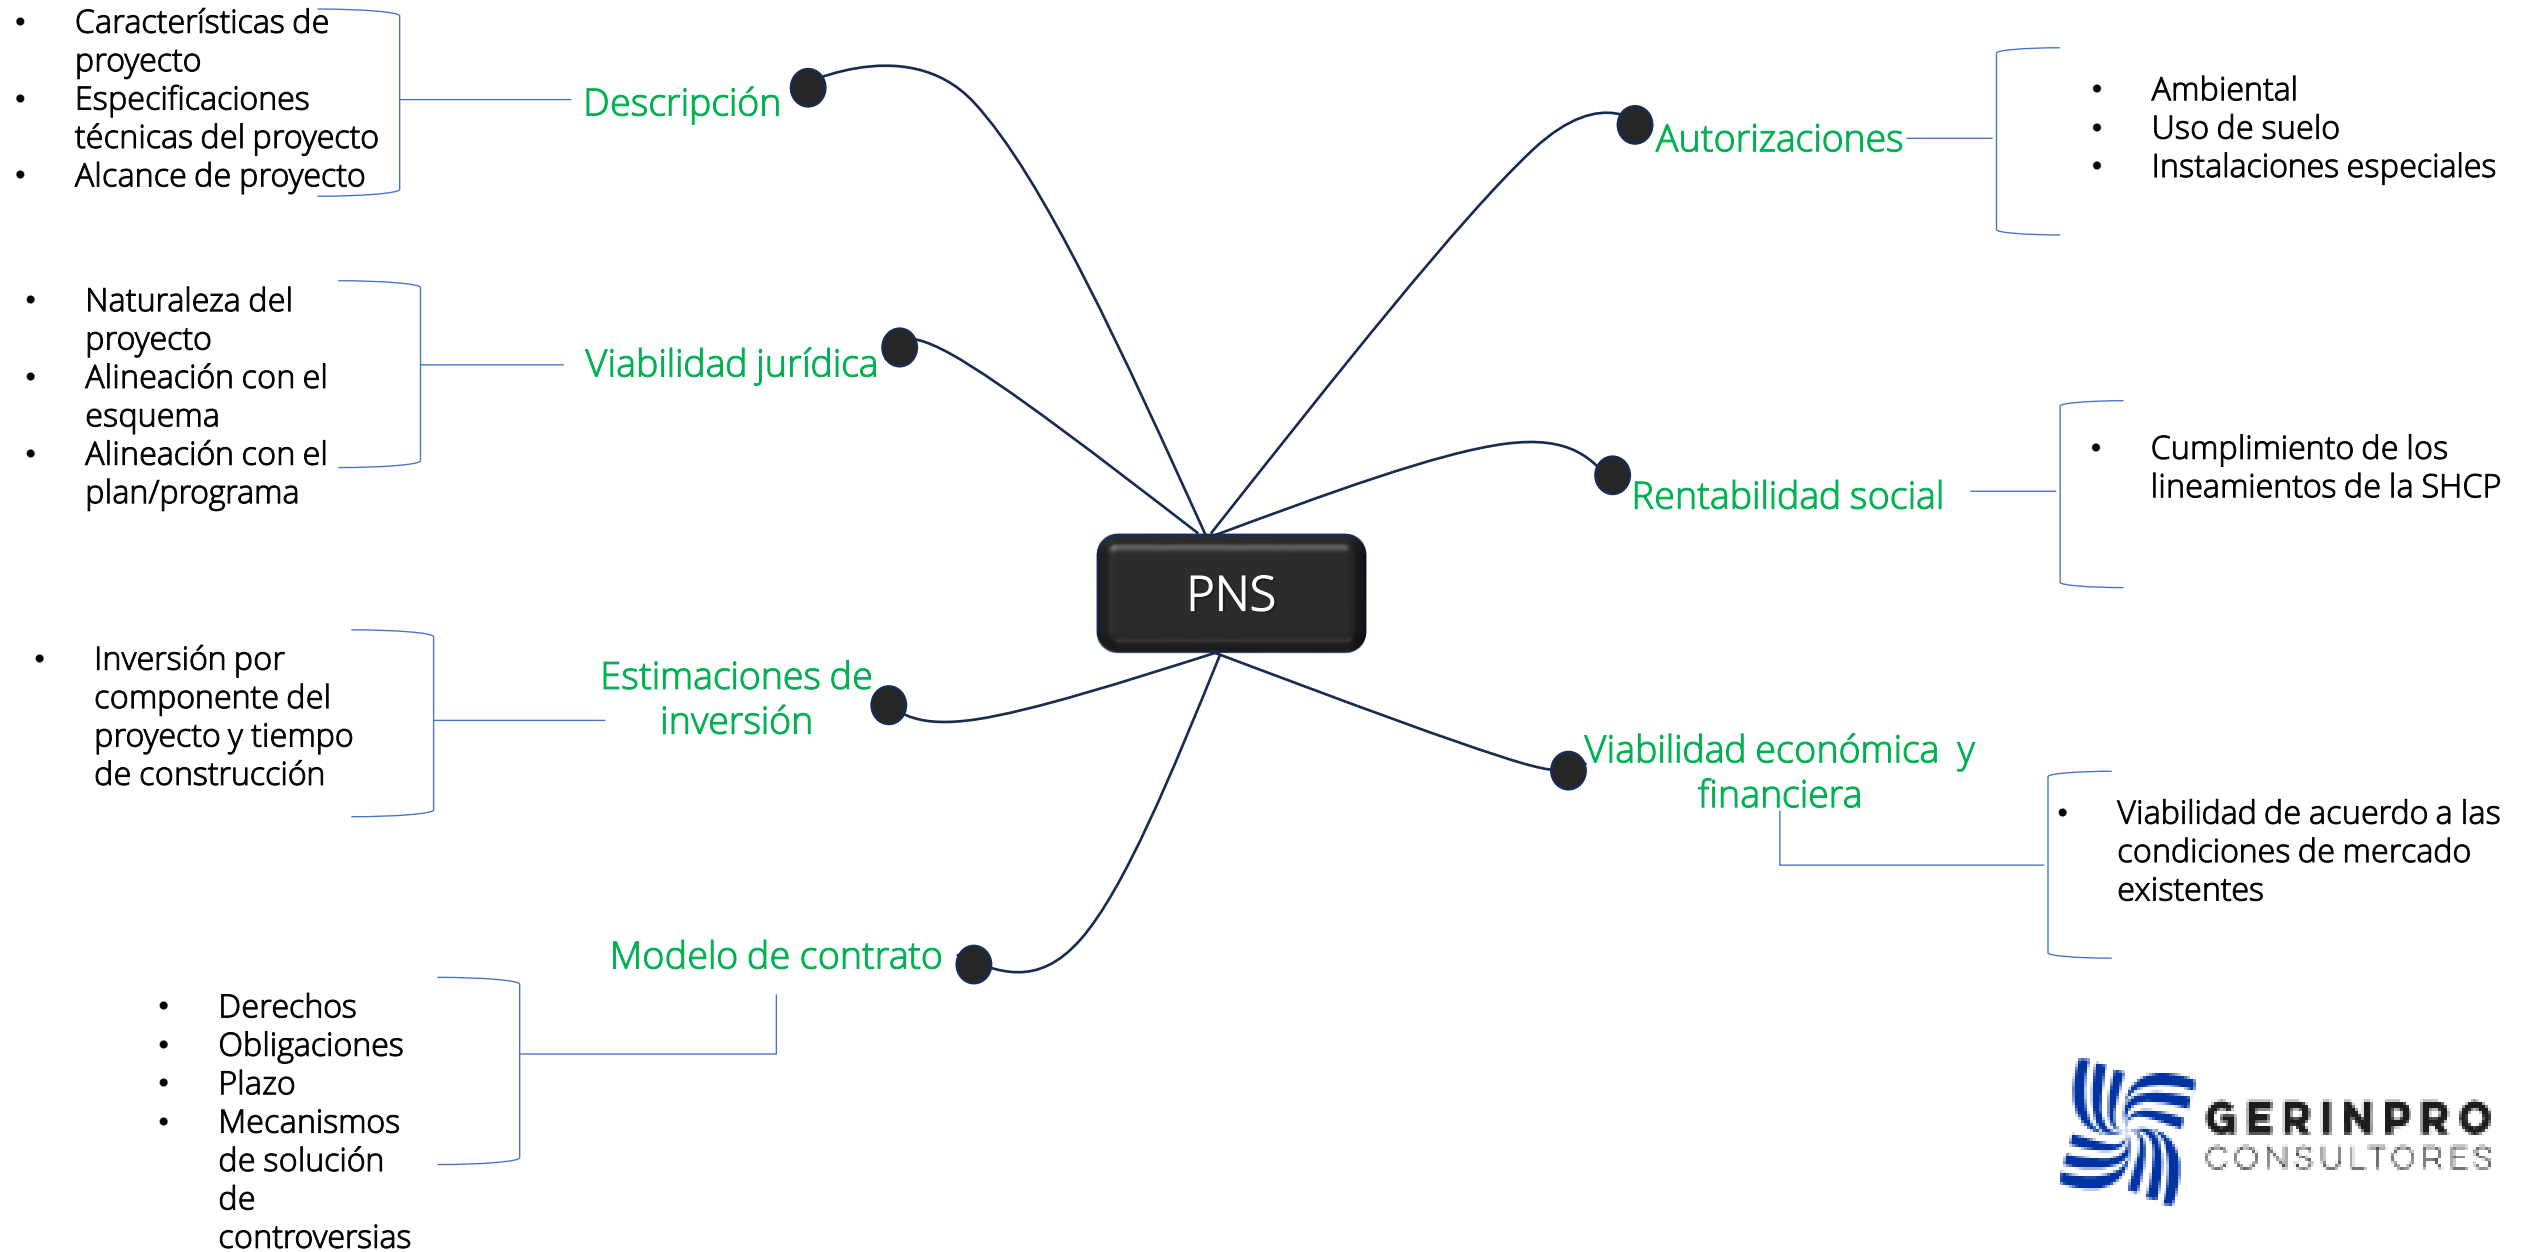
PNS

Descripción

- Características de proyecto
- Especificaciones técnicas del proyecto
- Alcance de proyecto

Viabilidad jurídica

- Naturaleza del proyecto
- Alineación con el esquema
- Alineación con el plan/programa

Estimaciones de inversión

- Inversión por componente del proyecto y tiempo de construcción

Modelo de contrato

- Derechos
- Obligaciones
- Plazo
- Mecanismos de solución de controversias

Autorizaciones

- Ambiental
- Uso de suelo
- Instalaciones especiales

Rentabilidad social

- Cumplimiento de los lineamientos de la SHCP

Viabilidad económica y financiera

- Viabilidad de acuerdo a las condiciones de mercado existentes

GERINPRO CONSULTORES